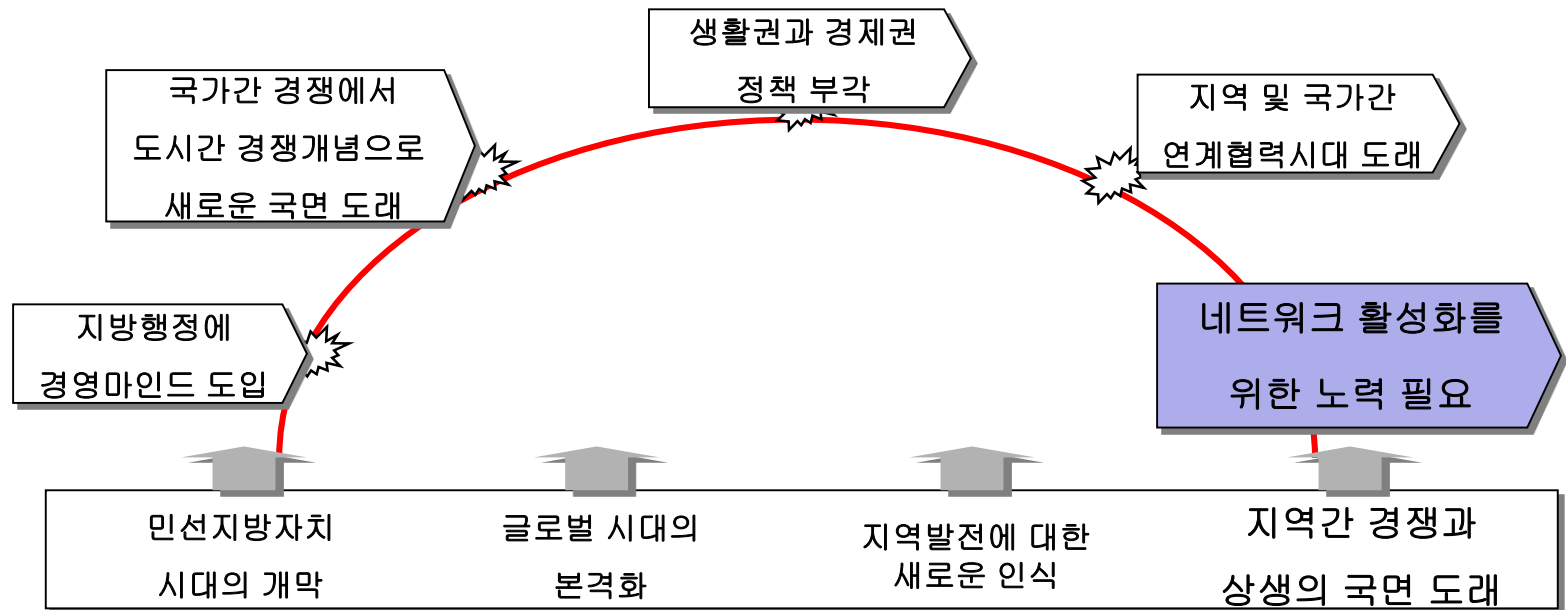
생활권과 경제권
정책 부각

국가간 경쟁에서
도시간 경쟁개념으로
새로운 국면 도래

지역 및 국가간
연계협력시대 도래

지방행정에
경영마인드 도입

네트워크 활성화를
위한 노력 필요

민선지방자치
시대의 개막

글로벌 시대의
본격화

지역발전에 대한
새로운 인식

지역간 경쟁과
상생의 국면 도래